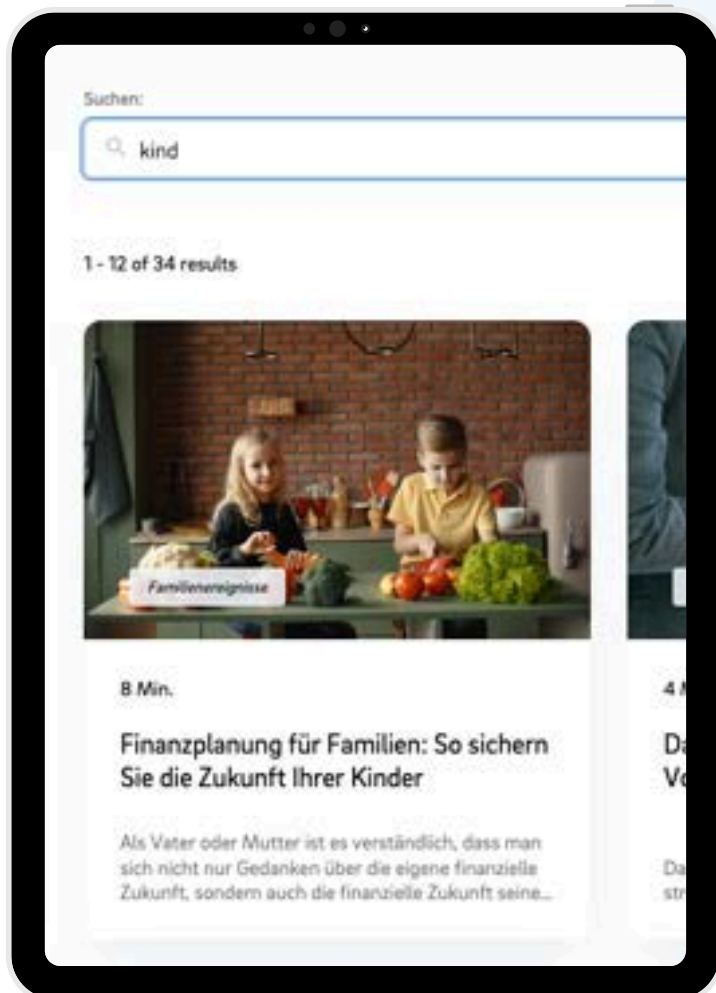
Suchen:

kind

1 - 12 of 34 results

Familienereignisse

8 Min.

Finanzplanung für Familien: So sichern Sie die Zukunft Ihrer Kinder

Als Vater oder Mutter ist es verständlich, dass man sich nicht nur Gedanken über die eigene finanzielle Zukunft, sondern auch die finanzielle Zukunft seine...

4 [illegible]

Da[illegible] Vo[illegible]

Da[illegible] str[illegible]